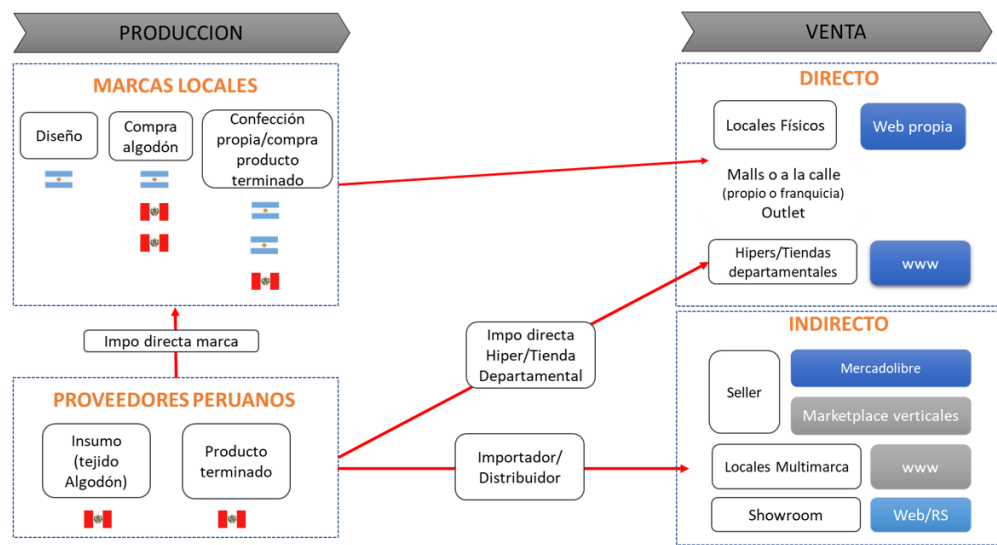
PRODUCCION

MARCAS LOCALES

Diseño

Compra algodón

Confección propia/compra producto terminado

Impo directa marca

PROVEEDORES PERUANOS

Insumo (tejido Algodón)

Producto terminado

Impo directa Hiper/Tienda Departamental

Importador/ Distribuidor

VENTA

DIRECTO

Locales Físicos

Web propia

Malls o a la calle
(propio o franquicia)
Outlet

Hipers/Tiendas departamentales

www

INDIRECTO

Seller

Mercadolibre

Marketplace verticales

Locales Multimarca

www

Showroom

Web/RS